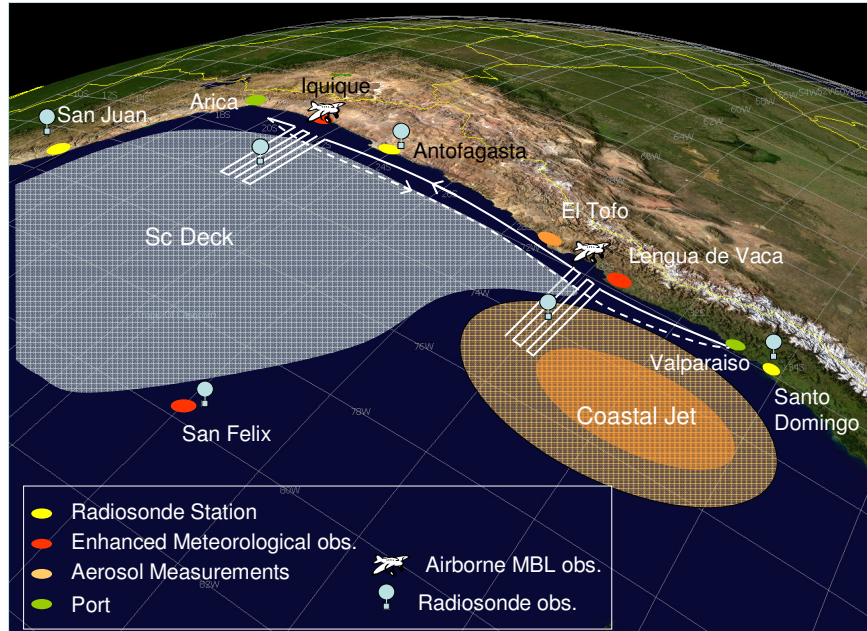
San Juan
Arica
Iquique
Antofagasta
Sc Deck
El Tofo
Lengua de Vaca
Valparaiso
Santo Domingo
Coastal Jet
San Felix
Radiosonde Station
Enhanced Meteorological obs.
Aerosol Measurements
Port
Airborne MBL obs.
Radiosonde obs.